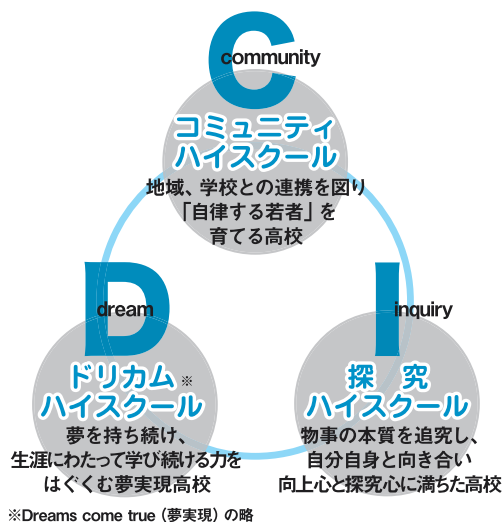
C
community
コミュニティ
ハイスクール
地域、学校との連携を図り
「自律する若者」を
育てる高校

D
dream
ドリカム※
ハイスクール
夢を持ち続け、
生涯にわたって学び続ける力を
はぐくむ夢実現高校

I
inquiry
探　究
ハイスクール
物事の本質を追究し、
自分自身と向き合い
向上心と探究心に満ちた高校

※Dreams come true（夢実現）の略